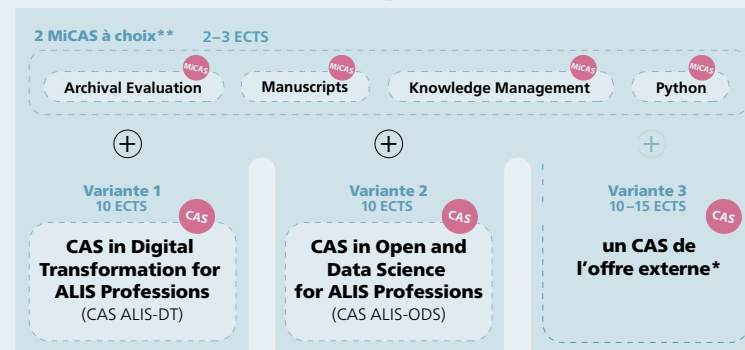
2 MiCAS à choix**   2–3 ECTS

MiCAS Archival Evaluation

MiCAS Manuscripts

MiCAS Knowledge Management

MiCAS Python

+

+

+

Variante 1
10 ECTS

CAS

CAS in Digital Transformation for ALIS Professions
(CAS ALIS-DT)

Variante 2
10 ECTS

CAS

CAS in Open and Data Science for ALIS Professions
(CAS ALIS-ODS)

Variante 3
10 –15 ECTS

CAS

un CAS de l'offre externe*